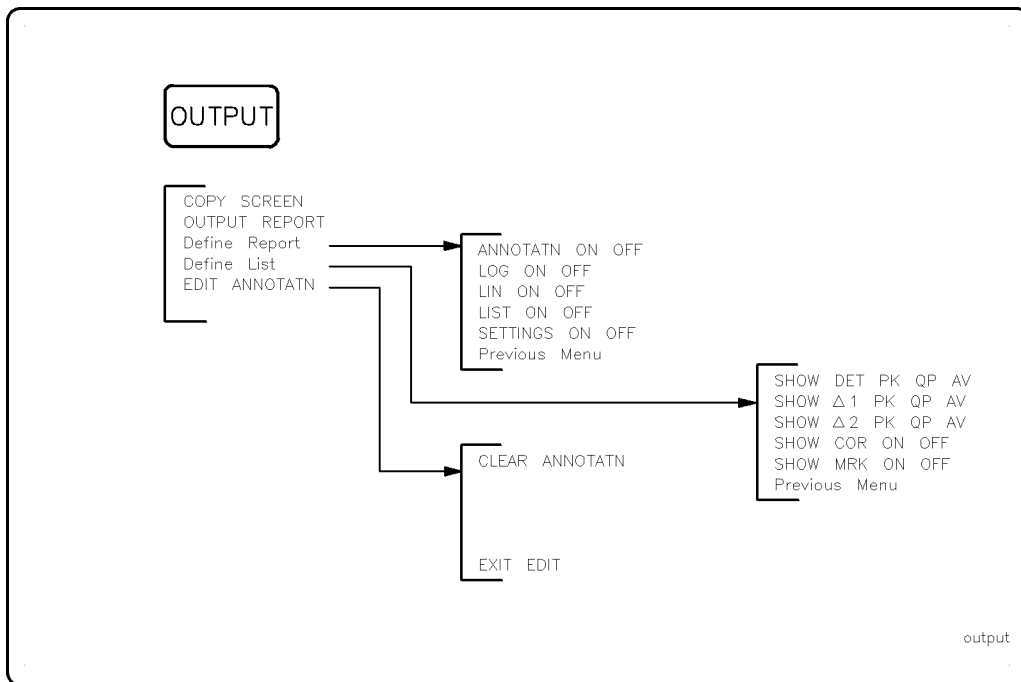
OUTPUT

COPY SCREEN
OUTPUT REPORT
Define Report
Define List
EDIT ANNOTATN

ANNOTATN ON OFF
LOG ON OFF
LIN ON OFF
LIST ON OFF
SETTINGS ON OFF
Previous Menu

SHOW DET PK QP AV
SHOW $\Delta$1 PK QP AV
SHOW $\Delta$2 PK QP AV
SHOW COR ON OFF
SHOW MRK ON OFF
Previous Menu

CLEAR ANNOTATN

EXIT EDIT

output